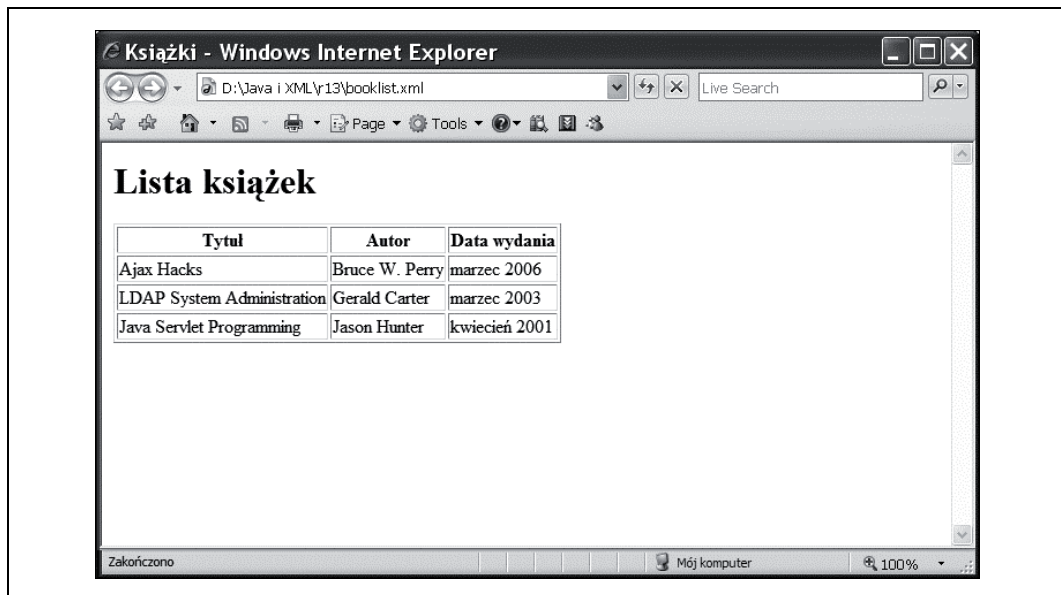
Książki - Windows Internet Explorer

D:\Java i XML\r13\booklist.xml

Live Search

Page ▾ Tools ▾

Lista książek

| Tytuł | Autor | Data wydania |
|---|---|---|
| Ajax Hacks | Bruce W. Perry | marzec 2006 |
| LDAP System Administration | Gerald Carter | marzec 2003 |
| Java Servlet Programming | Jason Hunter | kwiecień 2001 |

Zakończono

Mój komputer

100%